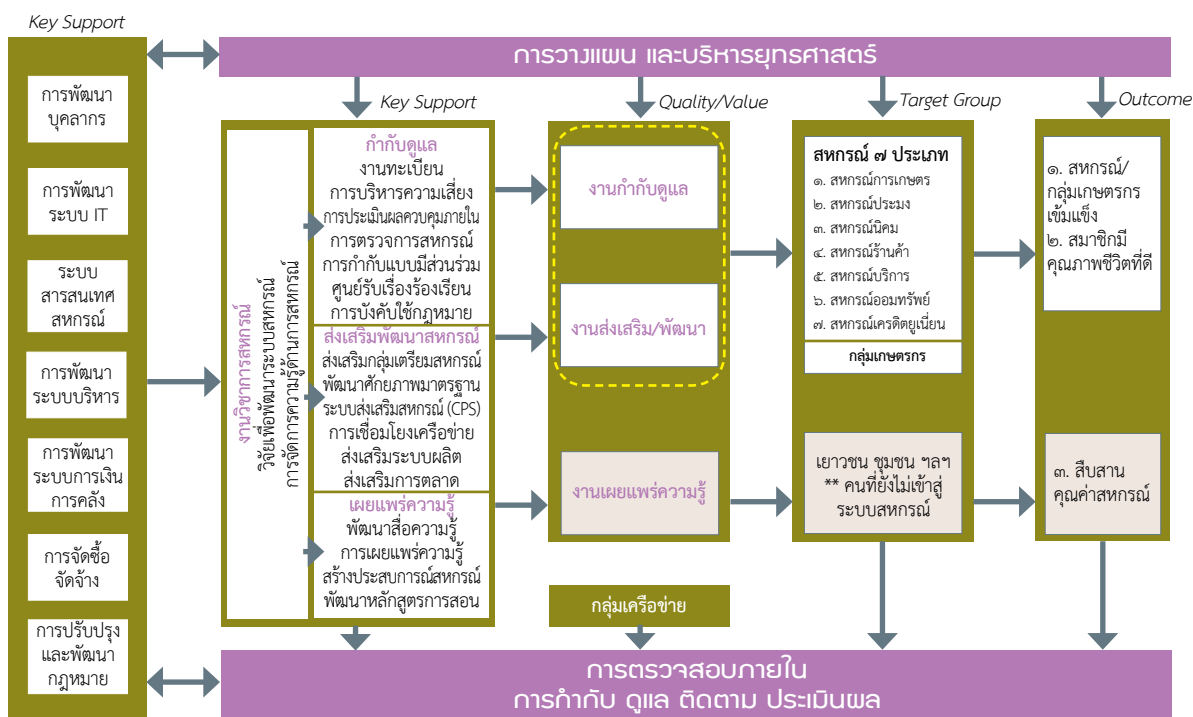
Key Support

การพัฒนาบุคลากร

การพัฒนาระบบ IT

ระบบสารสนเทศสหกรณ์

การพัฒนาระบบบริหาร

การพัฒนาระบบการเงินการคลัง

การจัดซื้อจัดจ้าง

การปรับปรุงและพัฒนากฎหมาย

การวางแผน และบริหารยุทธศาสตร์

Key Support

Quality/Value

Target Group

Outcome

งานวิชาการสหกรณ์
วิจัยเพื่อพัฒนาระบบสหกรณ์
การจัดการความรู้ด้านการสหกรณ์

กำกับดูแล
งานทะเบียน
การบริหารความเสี่ยง
การประเมินผลควบคุมภายใน
การตรวจการสหกรณ์
การกำกับแบบมีส่วนร่วม
ศูนย์รับเรื่องร้องเรียน
การบังคับใช้กฎหมาย

ส่งเสริมพัฒนาสหกรณ์
ส่งเสริมกลุ่มเตรียมสหกรณ์
พัฒนาศักยภาพมาตรฐาน
ระบบส่งเสริมสหกรณ์ (CPS)
การเชื่อมโยงเครือข่าย
ส่งเสริมระบบผลิต
ส่งเสริมการตลาด

เผยแพร่ความรู้
พัฒนาสื่อความรู้
การเผยแพร่ความรู้
สร้างประสบการณ์สหกรณ์
พัฒนาหลักสูตรการสอน

งานกำกับดูแล

งานส่งเสริม/พัฒนา

งานเผยแพร่ความรู้

กลุ่มเครือข่าย

สหกรณ์ ๗ ประเภท
๑. สหกรณ์การเกษตร
๒. สหกรณ์ประมง
๓. สหกรณ์นิคม
๔. สหกรณ์ร้านค้า
๕. สหกรณ์บริการ
๖. สหกรณ์ออมทรัพย์
๗. สหกรณ์เครดิตยูเนี่ยน

กลุ่มเกษตรกร

เยาวชน ชุมชน ฯลฯ
** คนที่ยังไม่เข้าสู่ระบบสหกรณ์

๑. สหกรณ์/กลุ่มเกษตรกรเข้มแข็ง
๒. สมาชิกมีคุณภาพชีวิตที่ดี

๓. สืบสานคุณค่าสหกรณ์

การตรวจสอบภายใน
การกำกับ ดูแล ติดตาม ประเมินผล